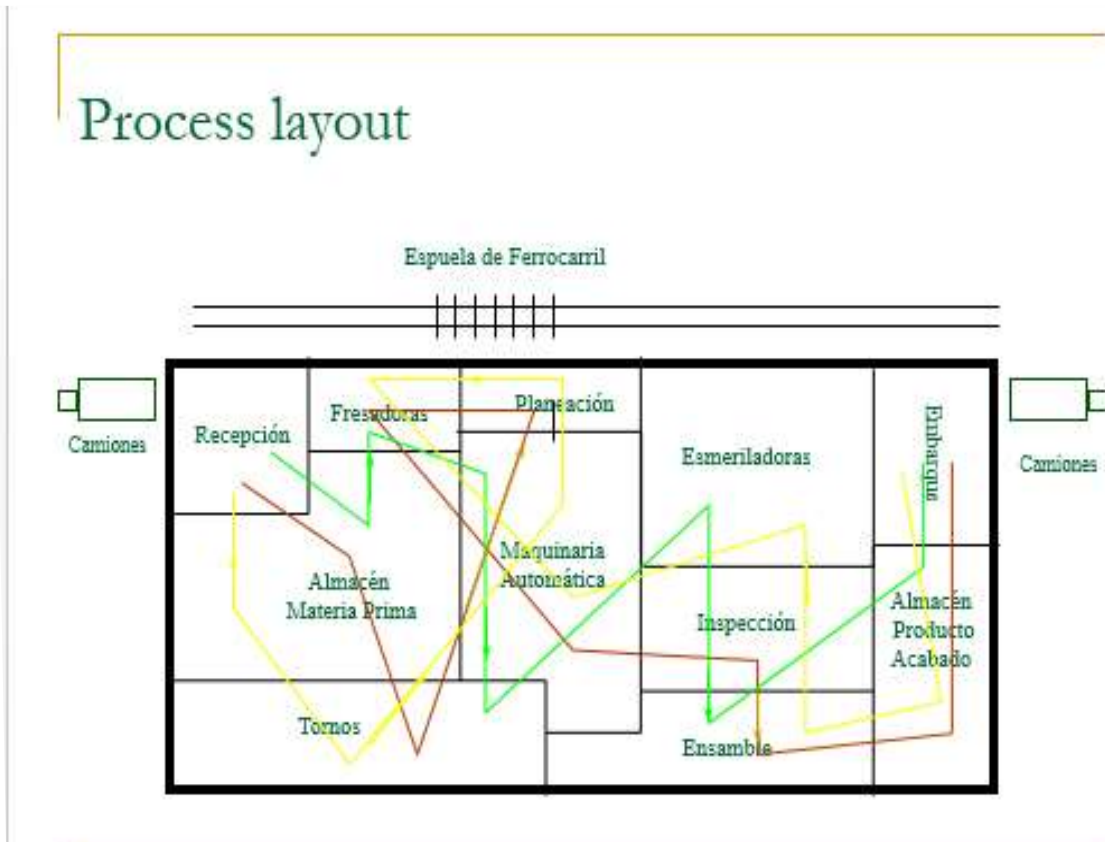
Process layout

Espuela de Ferrocarril

Camiones

Recepción

Fresadoras

Planeación

Esmeriladoras

Embarque

Camiones

Maquinaria Automática

Almacén Materia Prima

Inspección

Almacén Producto Acabado

Tornos

Ensamble